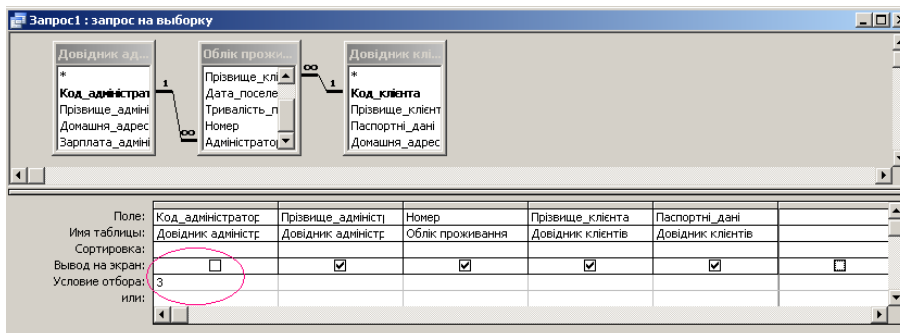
Запрос1 : запрос на выборку

Довідник ад...
*
Код_адміністрат
Прізвище_адміні
Домашня_адрес
Зарплата_адміні

1
∞

Облік прожи...
Прізвище_клі
Дата_поселе
Тривалість_п
Номер
Адміністрато

∞
1

Довідник клі...
*
Код_клієнта
Прізвище_клієнт
Паспортні_дані
Домашня_адрес

| | | | | | | |
|---|---|---|---|---|---|---|
| Поле: | Код_адміністратор | Прізвище_адміністр | Номер | Прізвище_клієнта | Паспортні_дані | |
| Имя таблицы: | Довідник адміністр | Довідник адміністр | Облік проживання | Довідник клієнтів | Довідник клієнтів | |
| Сортировка: | | | | | | |
| Вывод на экран: | ☐ | ☑ | ☑ | ☑ | ☑ | ☐ |
| Условие отбора: | 3 | | | | | |
| или: | | | | | | |